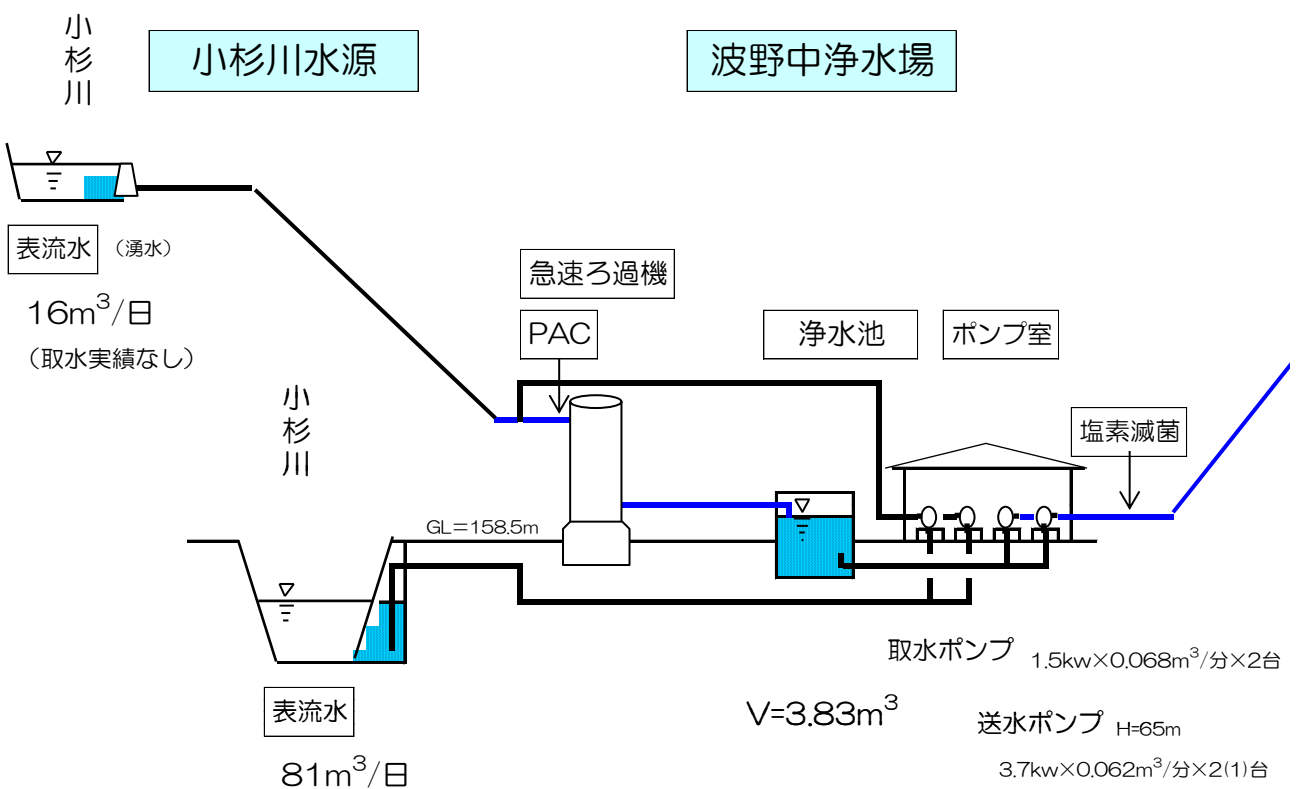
小杉川

小杉川水源

波野中浄水場

表流水 （湧水）

$16m^3$/日

（取水実績なし）

急速ろ過機

PAC

浄水池

ポンプ室

小杉川

塩素滅菌

GL＝158.5m

取水ポンプ 1.5kw×0.068$m^3$/分×2台

表流水

V=3.83$m^3$

送水ポンプ H=65m

$81m^3$/日

3.7kw×0.062$m^3$/分×2(1)台